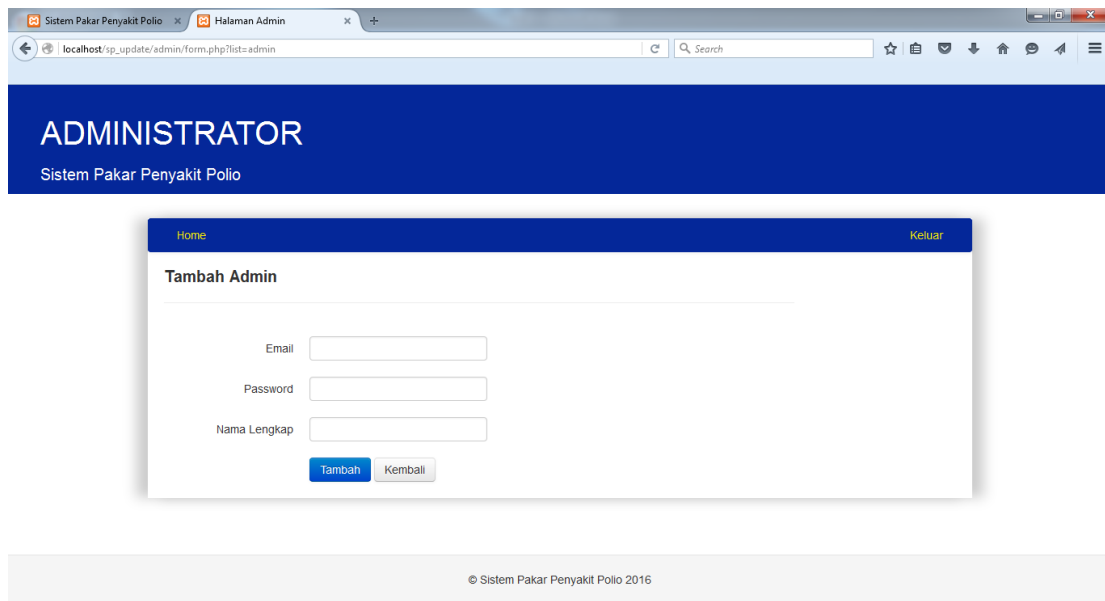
Sistem Pakar Penyakit Polio ×
Halaman Admin ×
+

localhost/sp_update/admin/form.php?list=admin
Search

ADMINISTRATOR

Sistem Pakar Penyakit Polio

Home
Keluar

Tambah Admin

Email

Password

Nama Lengkap

Tambah
Kembali

© Sistem Pakar Penyakit Polio 2016